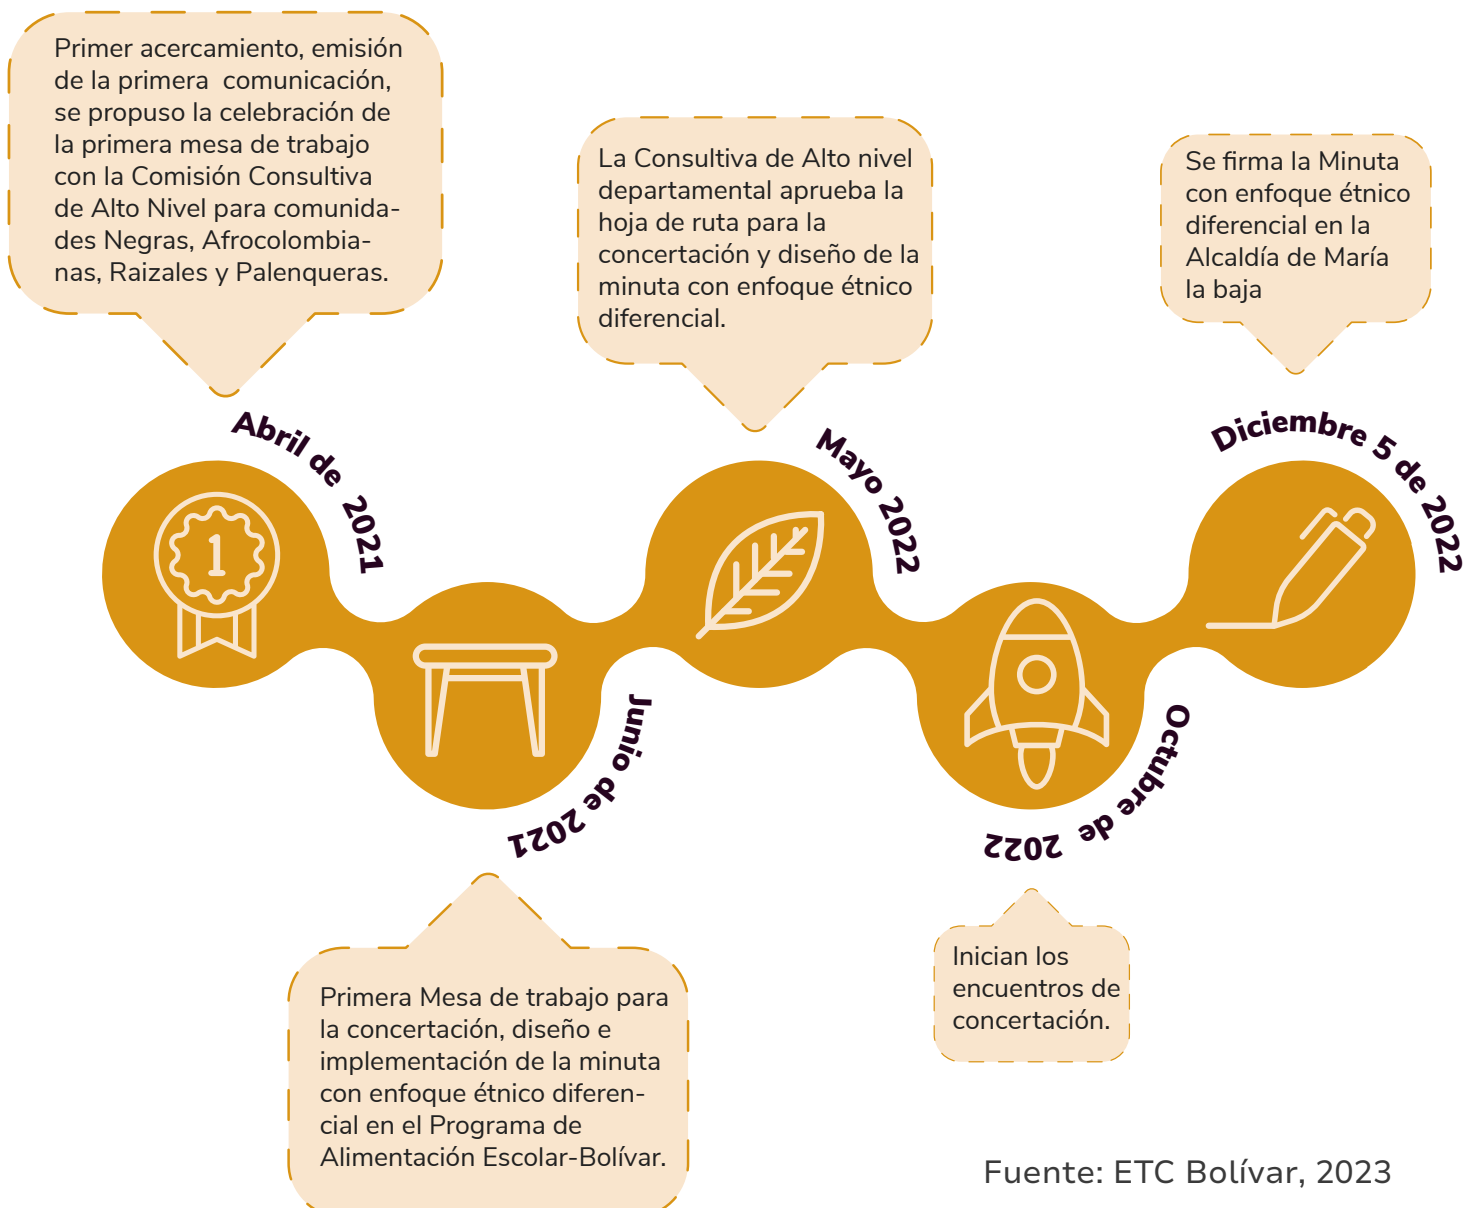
Primer acercamiento, emisión de la primera comunicación, se propuso la celebración de la primera mesa de trabajo con la Comisión Consultiva de Alto Nivel para comunidades Negras, Afrocolombianas, Raizales y Palenqueras.

Abril de 2021

1

La Consultiva de Alto nivel departamental aprueba la hoja de ruta para la concertación y diseño de la minuta con enfoque étnico diferencial.

Mayo 2022

Se firma la Minuta con enfoque étnico diferencial en la Alcaldía de María la baja

Diciembre 5 de 2022

Junio de 2021

Octubre de 2022

Primera Mesa de trabajo para la concertación, diseño e implementación de la minuta con enfoque étnico diferencial en el Programa de Alimentación Escolar-Bolívar.

Inician los encuentros de concertación.

Fuente: ETC Bolívar, 2023